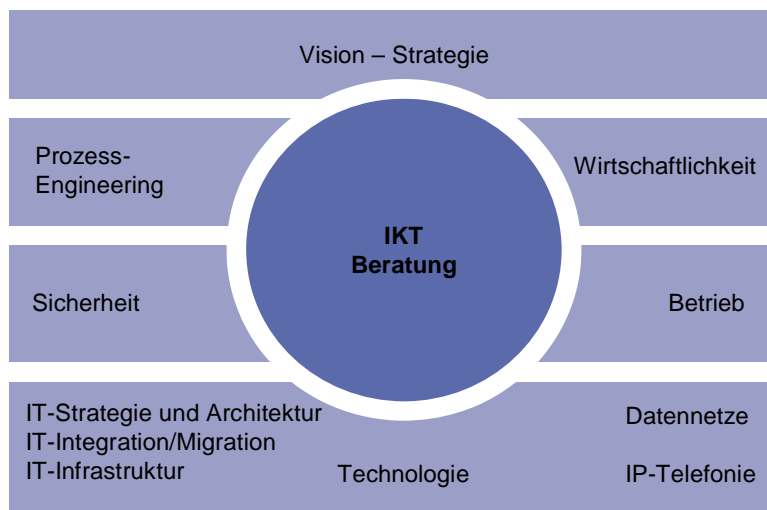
Vision – Strategie

Prozess-Engineering

Wirtschaftlichkeit

IKT
Beratung

Sicherheit

Betrieb

IT-Strategie und Architektur
IT-Integration/Migration
IT-Infrastruktur

Technologie

Datennetze

IP-Telefonie